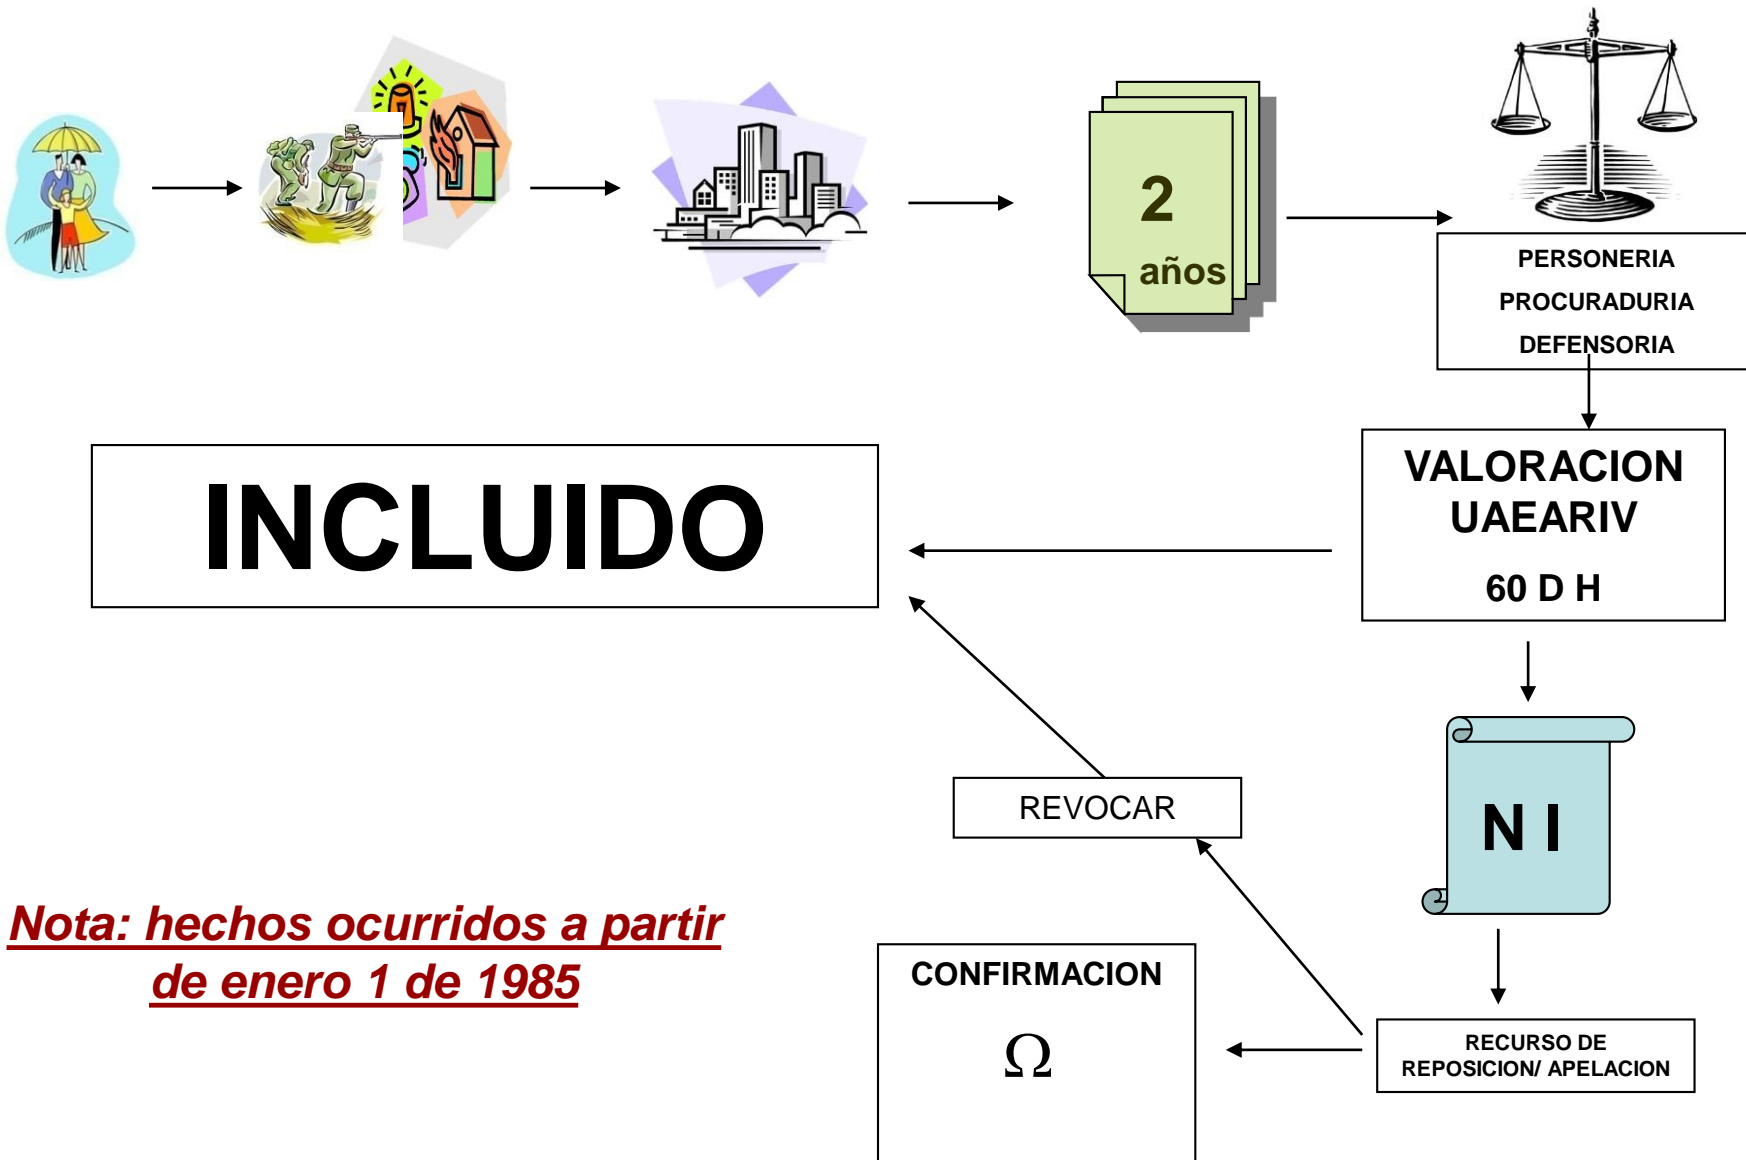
2
años

PERSONERIA
PROCURADURIA
DEFENSORIA

VALORACION UAEARIV
60 D H

INCLUIDO

N I

REVOCAR

Nota: hechos ocurridos a partir de enero 1 de 1985

CONFIRMACION
$\Omega$

RECURSO DE REPOSICION/ APELACION